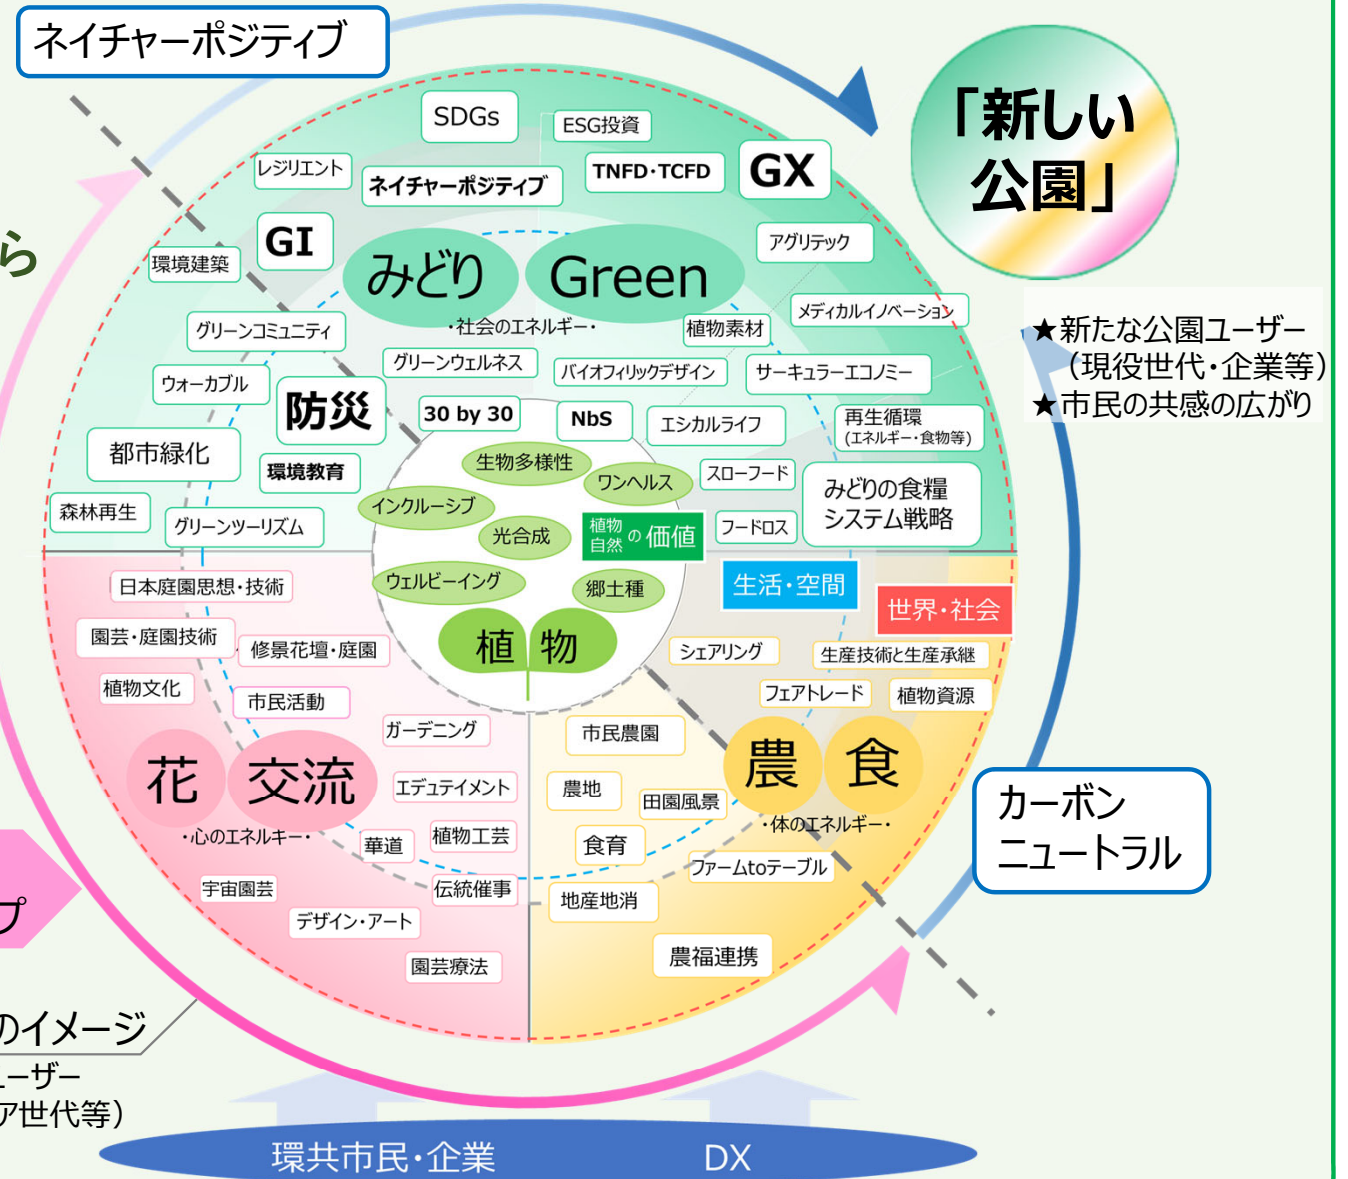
ネイチャーポジティブ

「新しい公園」

ら

SDGs
ESG投資
TNFD・TCFD
GX
レジリエント
ネイチャーポジティブ
GI
環境建築
アグリテック
みどり
Green
・社会のエネルギー・
メディカルイノベーション
植物素材
グリーンコミュニティ
グリーンウェルネス
バイオフィリックデザイン
サーキュラーエコノミー
ウォーカブル
防災
30 by 30
NbS
エシカルライフ
再生循環
(エネルギー・食物等)
都市緑化
環境教育
生物多様性
ワンヘルス
スローフード
みどりの食糧システム戦略
森林再生
グリーンツーリズム
インクルーシブ
光合成
植物自然の価値
フードロス
ウェルビーイング
郷土種
生活・空間
世界・社会
日本庭園思想・技術
園芸・庭園技術
修景花壇・庭園
植物
シェアリング
生産技術と生産承継
植物文化
市民活動
フェアトレード
植物資源
ガーデニング
市民農園
花
交流
エデュテイメント
農地
田園風景
農
食
・心のエネルギー・
華道
植物工芸
食育
・体のエネルギー・
宇宙園芸
伝統催事
ファームtoテーブル
デザイン・アート
地産地消
園芸療法
農福連携

★新たな公園ユーザー
(現役世代・企業等)
★市民の共感の広がり

カーボンニュートラル

プ
のイメージ
ユーザー
ア世代等)

環共市民・企業
DX